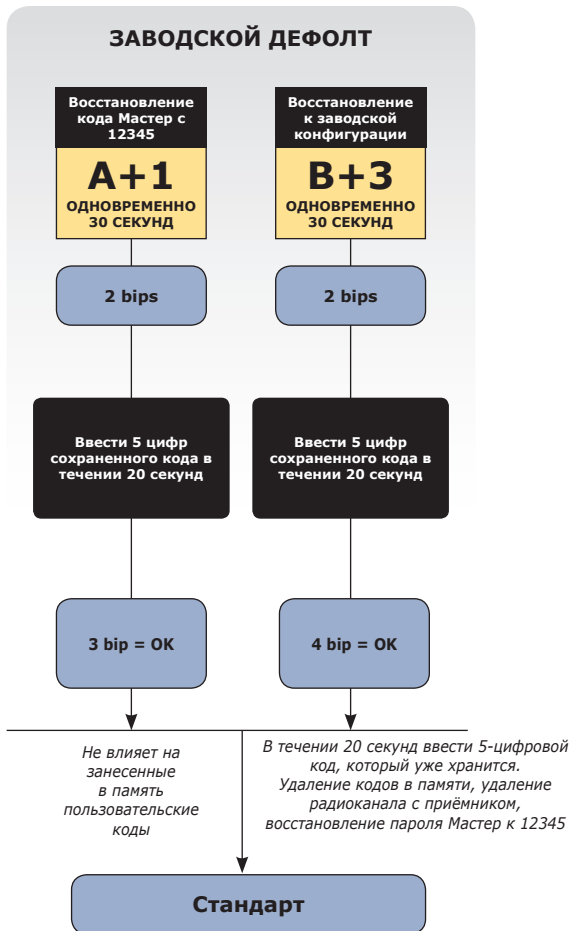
ЗАВОДСКОЙ ДЕФОЛТ

Восстановление кода Мастер с 12345

A+1

ОДНОВРЕМЕННО 30 СЕКУНД

2 bips

Ввести 5 цифр сохраненного кода в течении 20 секунд

3 bip = OK

Восстановление к заводской конфигурации

B+3

ОДНОВРЕМЕННО 30 СЕКУНД

2 bips

Ввести 5 цифр сохраненного кода в течении 20 секунд

4 bip = OK

Не влияет на занесенные в память пользовательские коды

В течении 20 секунд ввести 5-цифровой код, который уже хранится. Удаление кодов в памяти, удаление радиоканала с приёмником, восстановление пароля Мастер к 12345

Стандарт